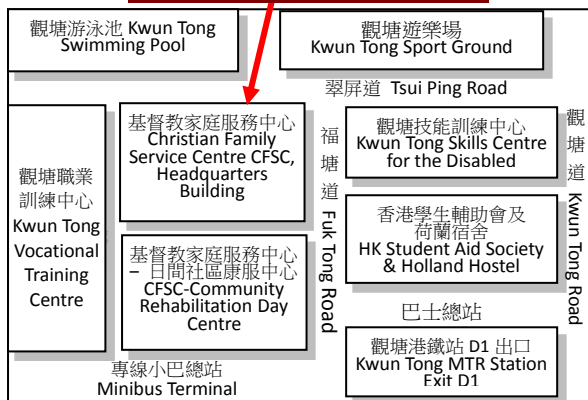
觀塘游泳池 Kwun Tong Swimming Pool

觀塘遊樂場 Kwun Tong Sport Ground

翠屏道 Tsui Ping Road

觀塘職業訓練中心 Kwun Tong Vocational Training Centre

基督教家庭服務中心 Christian Family Service Centre CFSC, Headquarters Building

福塘道 Fuk Tong Road

觀塘技能訓練中心 Kwun Tong Skills Centre for the Disabled

觀塘道 Kwun Tong Road

香港學生輔助會及荷蘭宿舍 HK Student Aid Society & Holland Hostel

基督教家庭服務中心 – 日間社區康服中心 CFSC-Community Rehabilitation Day Centre

巴士總站

觀塘港鐵站 D1 出口 Kwun Tong MTR Station Exit D1

專線小巴總站 Minibus Terminal